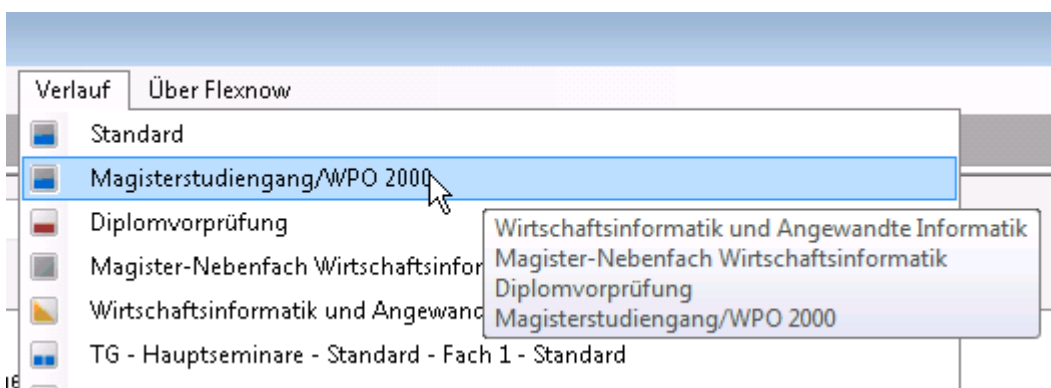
Verlauf Über Flexnow

Standard
Magisterstudiengang/WPO 2000
Diplomvorprüfung
Magister-Nebenfach Wirtschaftsinfor
Wirtschaftsinformatik und Angewanc
TG - Hauptseminare - Standard - Fach 1 - Standard

Wirtschaftsinformatik und Angewandte Informatik
Magister-Nebenfach Wirtschaftsinformatik
Diplomvorprüfung
Magisterstudiengang/WPO 2000